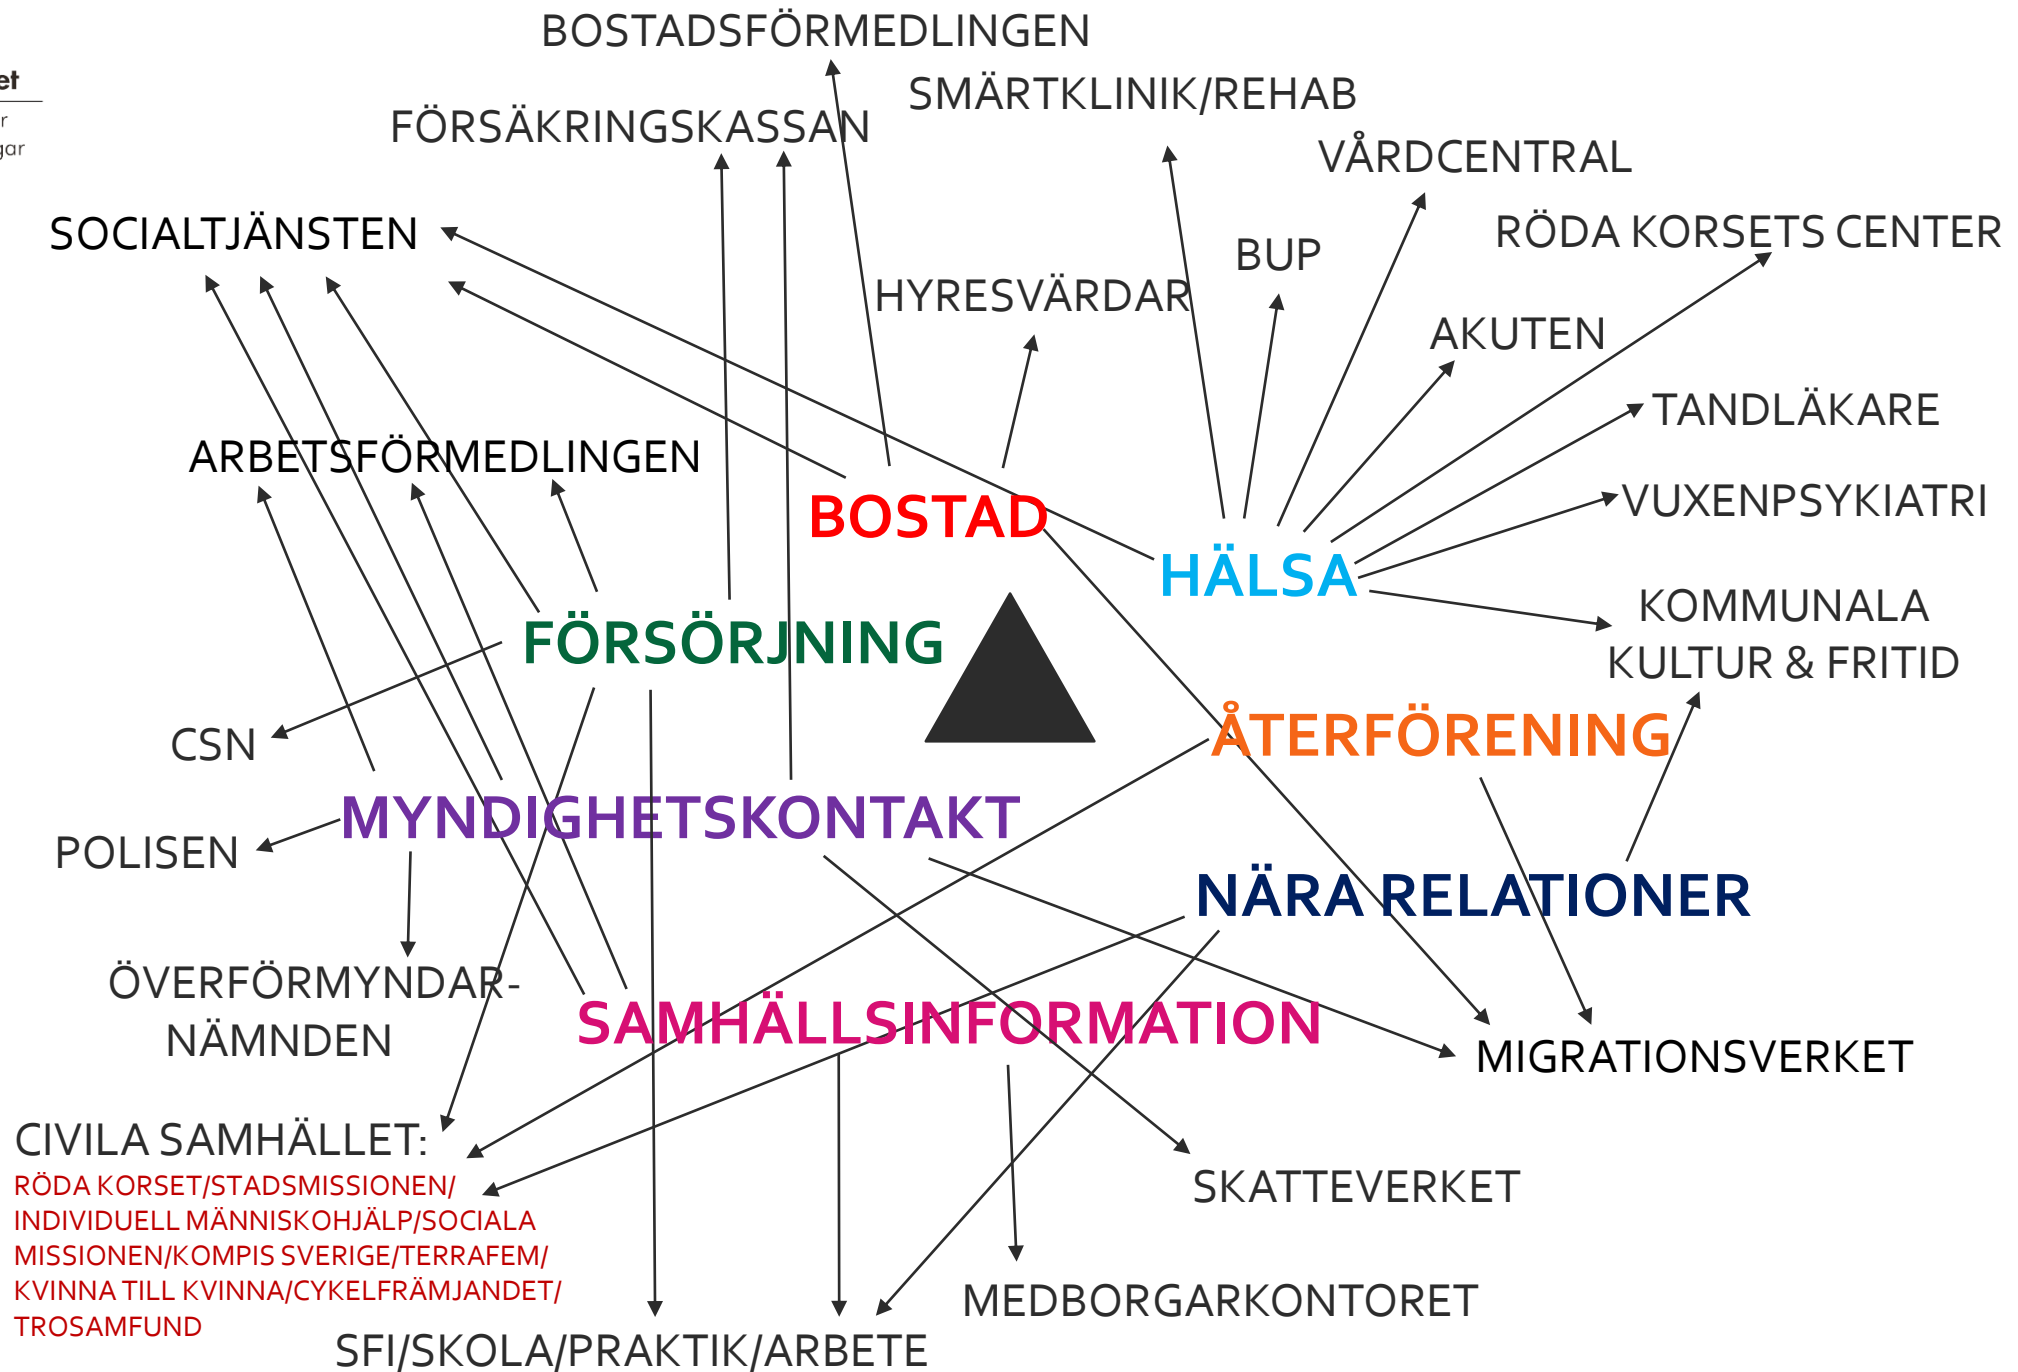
BOSTADSFÖRMEDLINGEN

SMÄRTKLINIK/REHAB

FÖRSÄKRINGSKASSAN

VÅRDCENTRAL

SOCIALTJÄNSTEN

BUP

RÖDA KORSETS CENTER

HYRESVÄRDAR

AKUTEN

TANDLÄKARE

ARBETSFÖRMEDLINGEN

BOSTAD

VUXENPSYKIATRI

HÄLSA

KOMMUNALA KULTUR & FRITID

FÖRSÖRJNING

CSN

ÅTERFÖRENING

MYNDIGHETSKONTAKT

POLISEN

NÄRA RELATIONER

ÖVERFÖRMYNDAR-NÄMNDEN

SAMHÄLLSINFORMATION

MIGRATIONSVERKET

CIVILA SAMHÄLLET:

RÖDA KORSET/STADSMISSIONEN/ INDIVIDUELL MÄNNISKOHJÄLP/SOCIALA MISSIONEN/KOMPIS SVERIGE/TERRAFEM/ KVINNA TILL KVINNA/CYKELFRÄMJANDET/ TROSAMFUND

SKATTEVERKET

MEDBORGARKONTORET

SFI/SKOLA/PRAKTIK/ARBETE